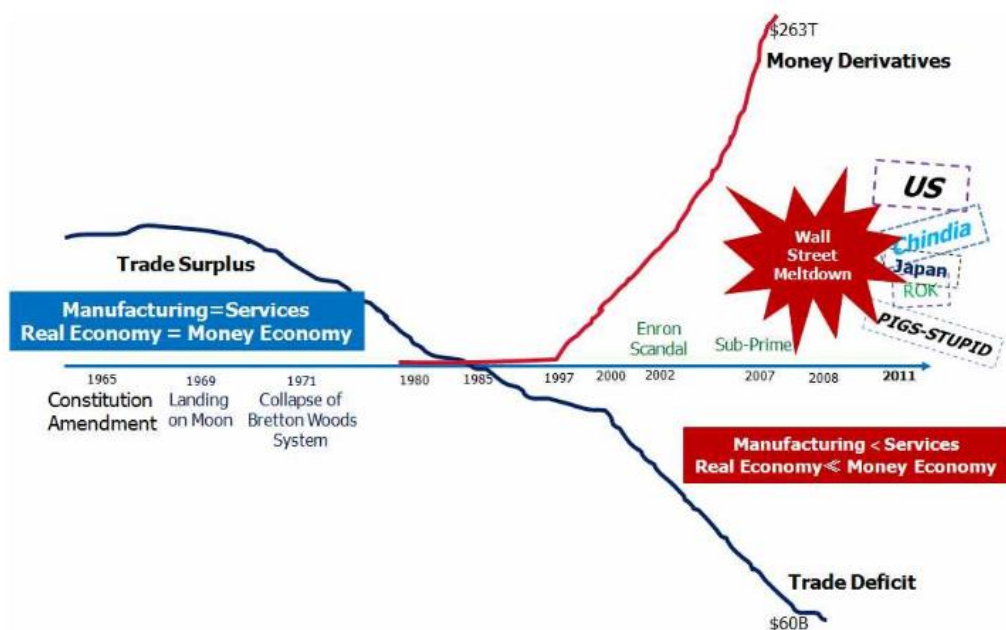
$263T
Money Derivatives

US

Chindia

Japan

ROK

PIGS-STUPID

Wall Street Meltdown

Trade Surplus

Manufacturing=Services
Real Economy = Money Economy

Enron Scandal

Sub-Prime

1965 Constitution Amendment

1969 Landing on Moon

1971 Collapse of Bretton Woods System

1980

1985

1997

2000

2002

2007

2008

2011

Manufacturing < Services
Real Economy ≪ Money Economy

Trade Deficit
$60B